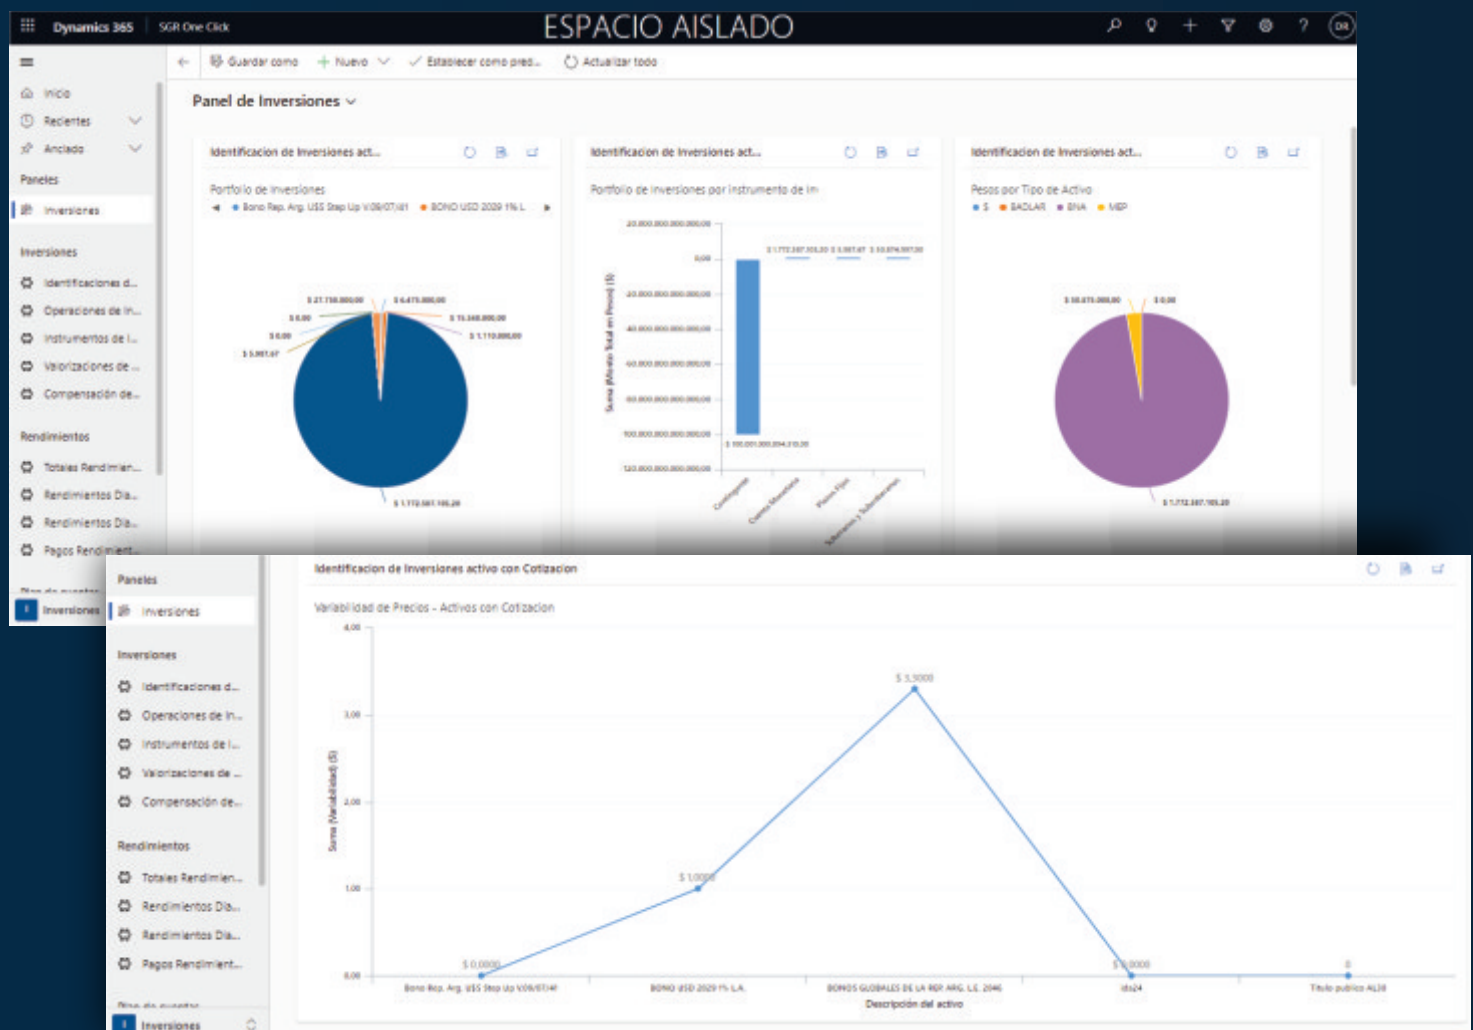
Dynamics 365 | SGR One Click
ESPACIO AISLADO
DR

Guardar como | + Nuevo | Establecer como pred... | Actualizar todo

Inicio
Recientes
Anclado
Paneles
Inversiones
Inversiones
Identificaciones d...
Operaciones de In...
Instrumentos de I...
Valorizaciones de ...
Compensación de...
Rendimientos
Totales Rendimien...
Rendimientos Dia...
Rendimientos Dia...
Pagos Rendimient...
Plan de cuentas
I Inversiones

Panel de Inversiones

Identificacion de Inversiones act...
Portfolio de Inversiones
Bono Rep. Arg. U$S Step Up V.09/07/41 | BONO USD 2029 1% L
$ 21.750.000,00 | $ 6.475.000,00 | $ 0,00 | $ 15.340.000,00 | $ 0,00 | $ 1.110.000,00 | $ 5.987,47 | $ 1.772.587.105,20

Identificacion de Inversiones act...
Portfolio de inversiones por instrumento de in
20.000.000.000.000,00
0,00
-20.000.000.000.000,00
-40.000.000.000.000,00
-60.000.000.000.000,00
-80.000.000.000.000,00
-100.000.000.000.000,00
-120.000.000.000.000,00
Suma (Monto Total en Pesos) ($)
$ 1.772.587.105,20 | $ 5.987,47 | $ 10.074.597,20
$ 100.001.000.004.210,20
Contingente | Cuenta Monetaria | Plazos Fijos | Soberanos y Subsoberanos

Identificacion de Inversiones act...
Pesos por Tipo de Activo
$ | BADLAR | BNA | MEP
$ 10.475.000,00 | $ 0,00
$ 1.772.587.105,20

Paneles
Inversiones
Inversiones
Identificaciones d...
Operaciones de In...
Instrumentos de I...
Valorizaciones de ...
Compensación de...
Rendimientos
Totales Rendimien...
Rendimientos Dia...
Rendimientos Dia...
Pagos Rendimient...
Plan de cuentas
I Inversiones

Identificacion de Inversiones activo con Cotizacion
Variabilidad de Precios - Activos con Cotizacion
4,00
3,00
2,00
1,00
0,00
Suma (Variabilidad) ($)
$ 0,0000 | $ 1,0000 | $ 3,3000 | $ 0,0000 | 0
Bono Rep. Arg. U$S Step Up V.09/07/41 | BONO USD 2029 1% L.A. | BONOS GLOBALES DE LA REP. ARG. L.E. 2046 | ids24 | Titulo publico AL30
Descripción del activo